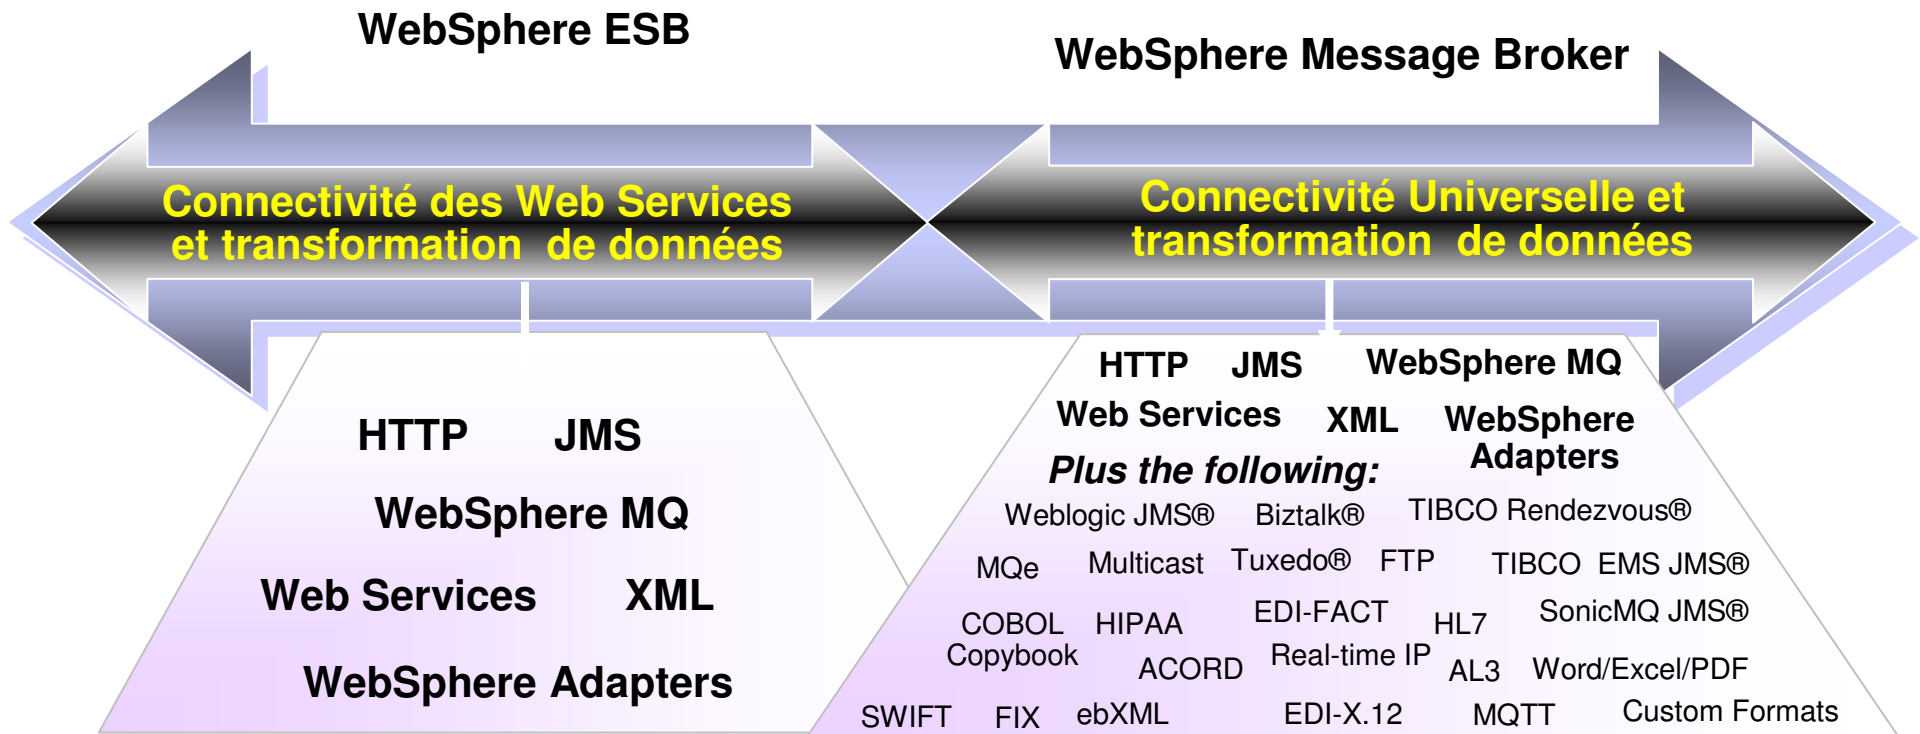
WebSphere ESB

WebSphere Message Broker

Connectivité des Web Services et transformation de données

Connectivité Universelle et transformation de données

HTTP JMS

WebSphere MQ

Web Services XML

WebSphere Adapters

HTTP JMS WebSphere MQ

Web Services XML WebSphere Adapters

Plus the following:

Weblogic JMS® Biztalk® TIBCO Rendezvous®

MQe Multicast Tuxedo® FTP TIBCO EMS JMS®

COBOL Copybook HIPAA EDI-FACT HL7 SonicMQ JMS®

ACORD Real-time IP AL3 Word/Excel/PDF

SWIFT FIX ebXML EDI-X.12 MQTT Custom Formats